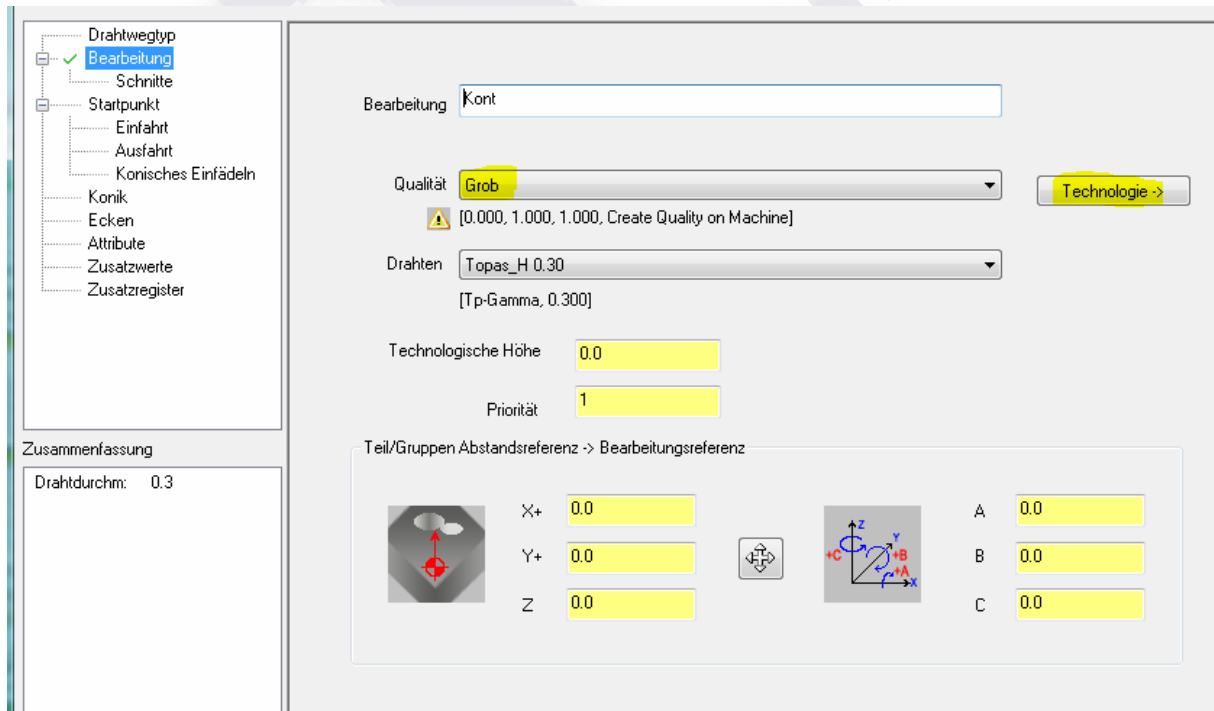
Drahtwegtyp
Bearbeitung
Schnitte
Startpunkt
Einfahrt
Ausfahrt
Konisches Einfädeln
Konik
Ecken
Attribute
Zusatzwerte
Zusatzregister

Zusammenfassung
Drahtdurchm: 0.3

Bearbeitung Kont

Qualität Grob
Technologie ->
[0.000, 1.000, 1.000, Create Quality on Machine]

Drahten Topas_H 0.30
[Tp-Gamma, 0.300]

Technologische Höhe 0.0

Priorität 1

Teil/Gruppen Abstandsreferenz -> Bearbeitungsreferenz

X+ 0.0
Y+ 0.0
Z 0.0

Z
Y
+C
+B
+A
X

A 0.0
B 0.0
C 0.0